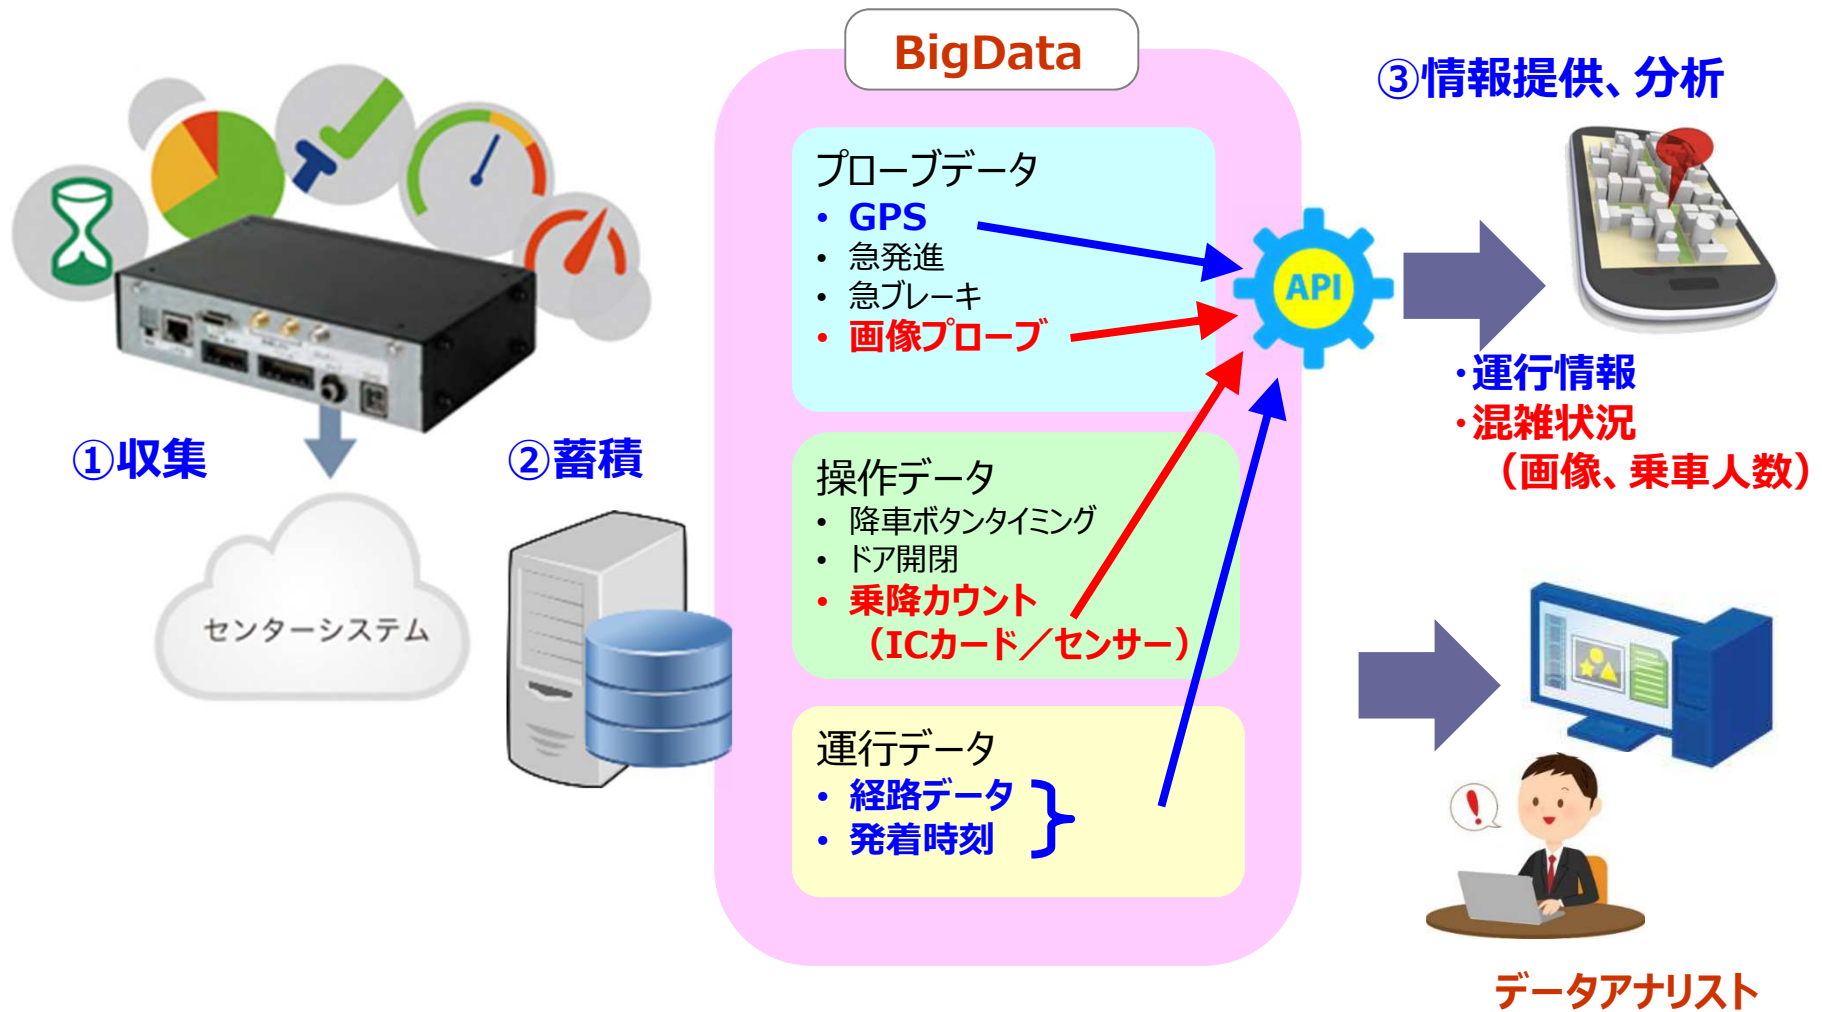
BigData

①収集

センターシステム

②蓄積

プローブデータ
• GPS
• 急発進
• 急ブレーキ
• 画像プローブ

操作データ
• 降車ボタンタイミング
• ドア開閉
• 乗降カウント（ICカード／センサー）

運行データ
• 経路データ
• 発着時刻

API

③情報提供、分析

・運行情報
・混雑状況（画像、乗車人数）

データアナリスト